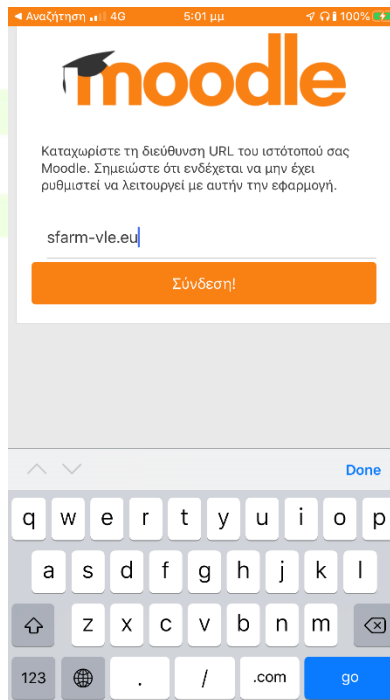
◀ Αναζήτηση 4G 5:01 μμ 100%

moodle

Καταχωρίστε τη διεύθυνση URL του ιστότοπού σας Moodle. Σημειώστε ότι ενδέχεται να μην έχει ρυθμιστεί να λειτουργεί με αυτήν την εφαρμογή.

sfarm-vle.eu

Σύνδεση!

Done

q w e r t y u i o p
a s d f g h j k l
z x c v b n m
123 . / .com go